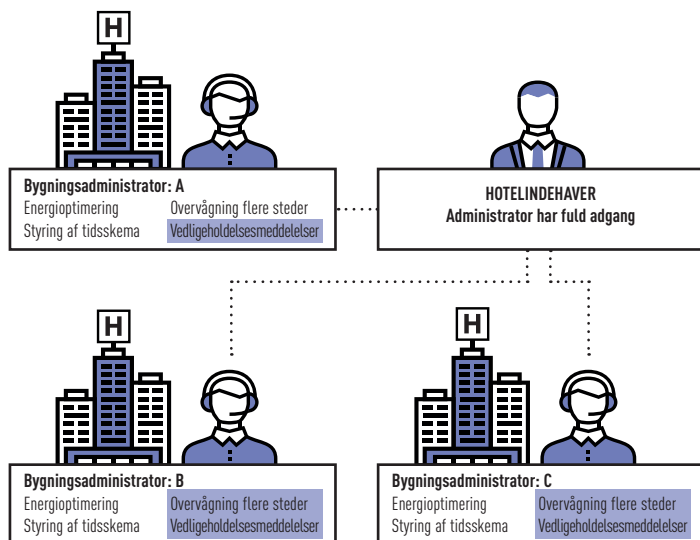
H

Bygningsadministrator: A
Energioptimering
Overvågning flere steder
Styring af tidsskema
Vedligeholdelsesmeddelelser

HOTELINDEHAVER
Administrator har fuld adgang

H

Bygningsadministrator: B
Energioptimering
Overvågning flere steder
Styring af tidsskema
Vedligeholdelsesmeddelelser

H

Bygningsadministrator: C
Energioptimering
Overvågning flere steder
Styring af tidsskema
Vedligeholdelsesmeddelelser